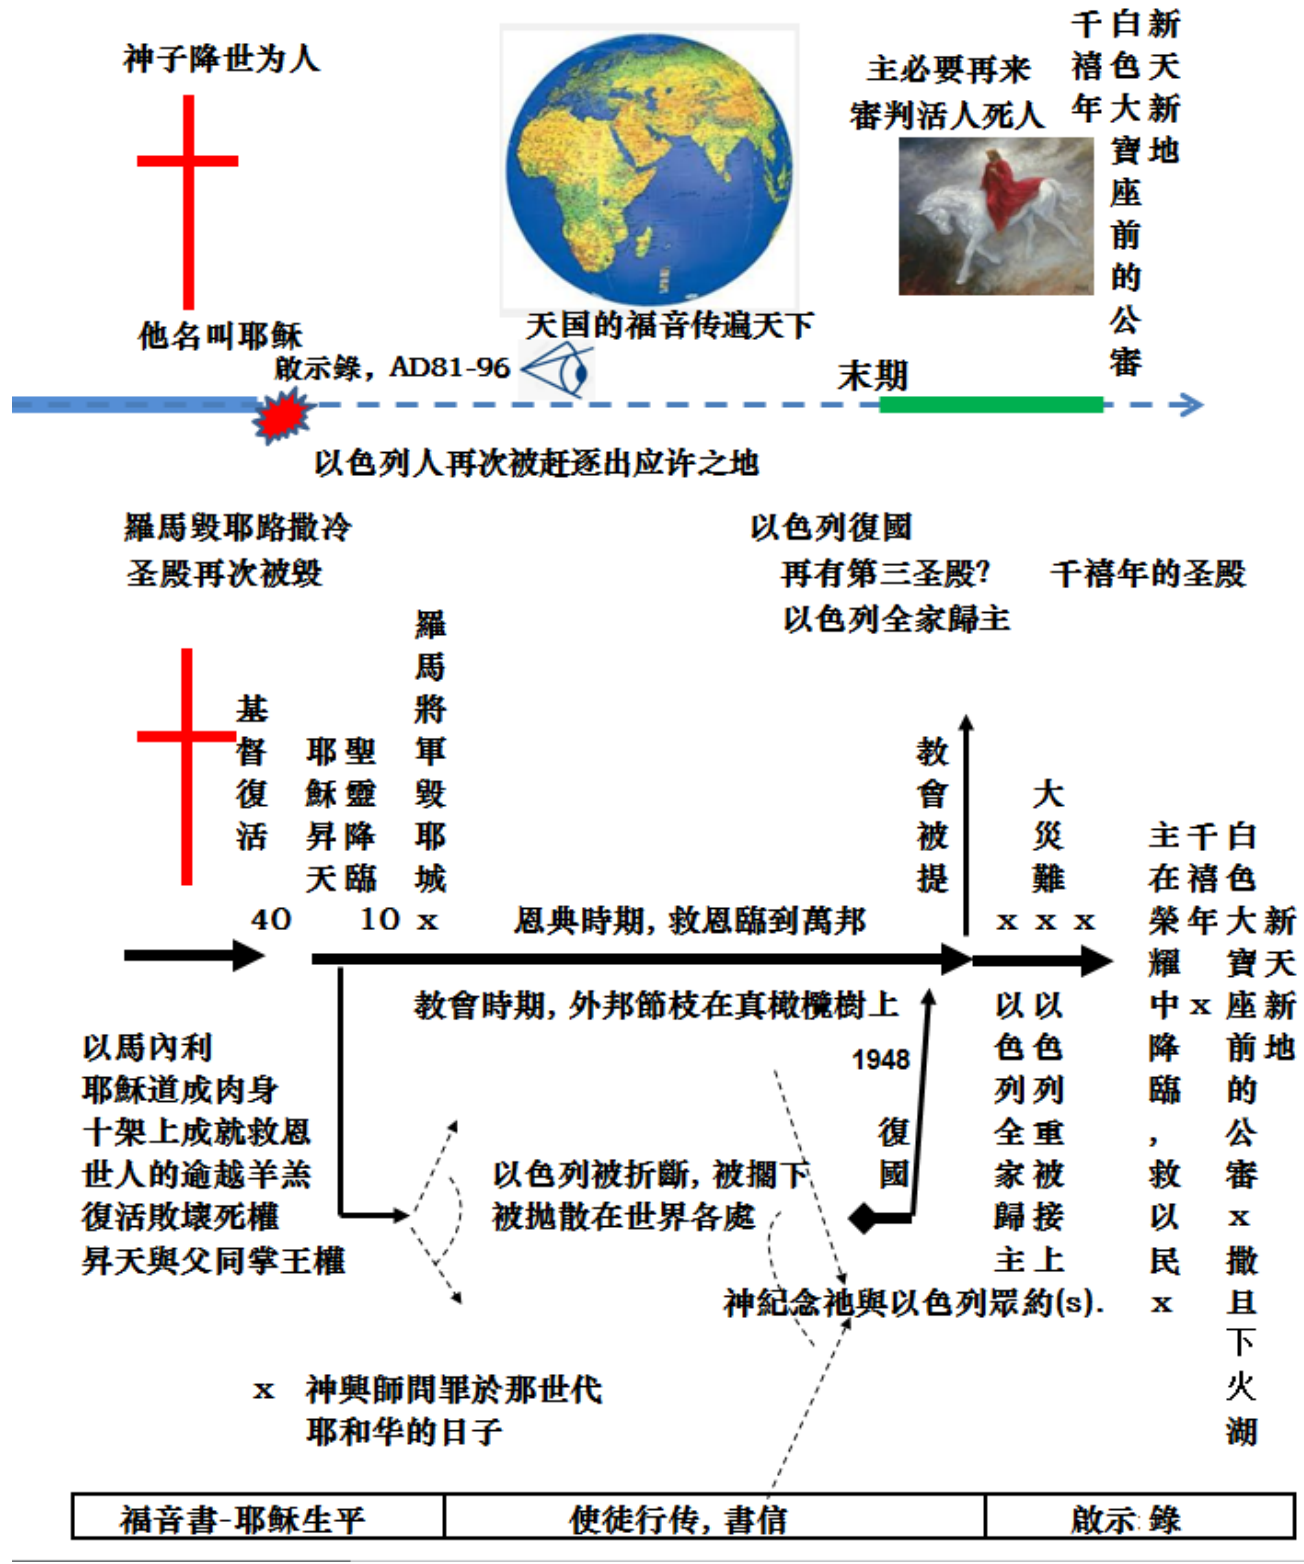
神子降世为人

他名叫耶稣

天国的福音传遍天下

主必要再来
審判活人死人

千禧年
白色大寶座前的公審
新天新地

啟示錄，AD81-96

末期

以色列人再次被赶逐出应许之地

羅馬毀耶路撒冷
圣殿再次被毀

以色列復國
再有第三圣殿?
以色列全家歸主

千禧年的圣殿

基督復活

耶穌昇天

聖靈降臨

羅馬將軍毀耶城

教會被提

大災難

主在榮耀中降臨，救以民 x

千禧年 x

白色大寶座前的公審 x 撒且下火湖

新天新地

40 10 x

恩典時期，救恩臨到萬邦

x x x

教會時期，外邦節枝在真橄欖樹上

以色列全家歸主

以色列重被接上

以馬內利
耶穌道成肉身
十架上成就救恩
世人的逾越羊羔
復活敗壞死權
昇天與父同掌王權

1948
復國

以色列被折斷，被擱下
被拋散在世界各處

神紀念祂與以色列眾約(s).

x 神與師問罪於那世代
耶和华的日子

| 福音書-耶穌生平 | 使徒行传，書信 | 啟示錄 |
|---|---|---|